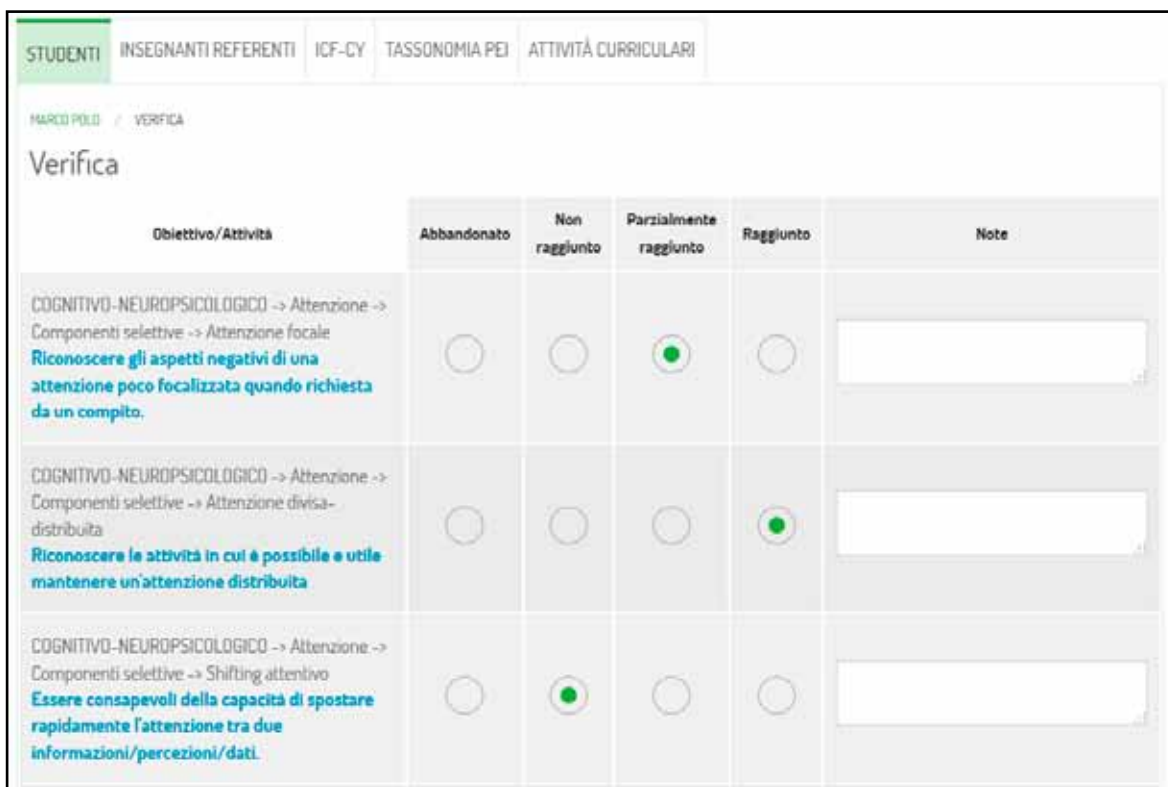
STUDENTI | INSEGNANTI REFERENTI | ICF-CY | TASSONOMIA PEI | ATTIVITÀ CURRICULARI

MARCO POLO / VERIFICA

Verifica

| Obiettivo/Attività | Abbandonato | Non raggiunto | Parzialmente raggiunto | Raggiunto | Note |
|---|---|---|---|---|---|
| COGNITIVO-NEUROPSICOLOGICO -> Attenzione -> Componenti selettive -> Attenzione focale **Riconoscere gli aspetti negativi di una attenzione poco focalizzata quando richiesta da un compito.** | | | ● | | |
| COGNITIVO-NEUROPSICOLOGICO -> Attenzione -> Componenti selettive -> Attenzione divisa-distribuita **Riconoscere le attività in cui è possibile e utile mantenere un'attenzione distribuita** | | | | ● | |
| COGNITIVO-NEUROPSICOLOGICO -> Attenzione -> Componenti selettive -> Shifting attentivo **Essere consapevoli della capacità di spostare rapidamente l'attenzione tra due informazioni/percezioni/dati.** | | ● | | | |